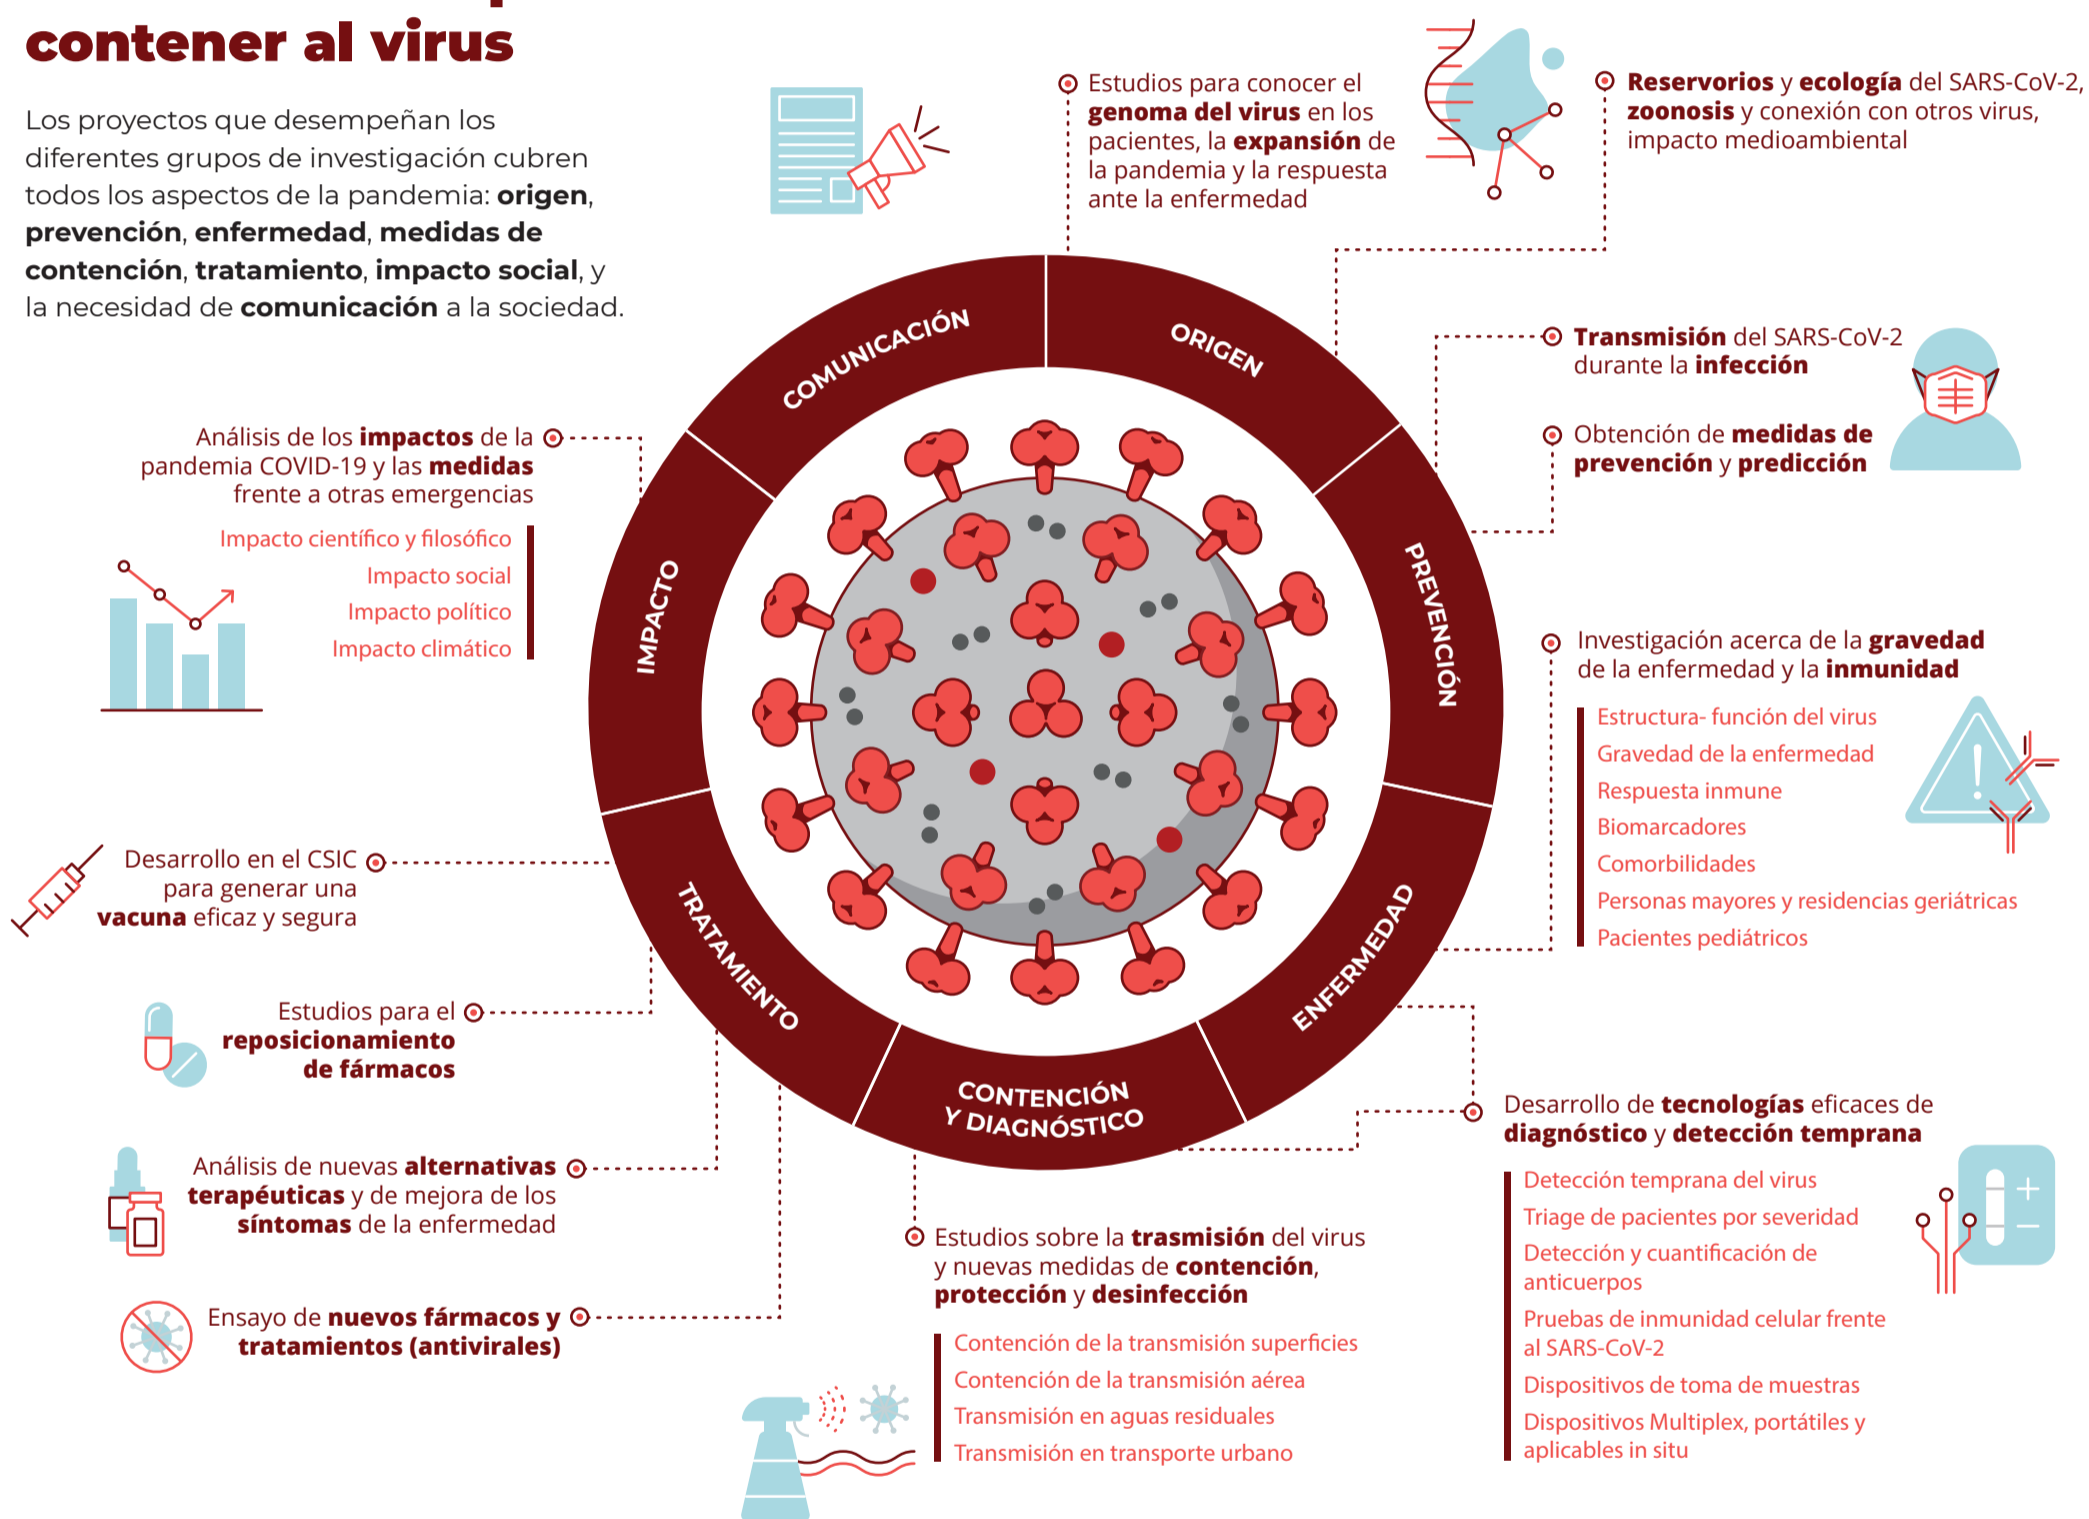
contener al virus

Los proyectos que desempeñan los diferentes grupos de investigación cubren todos los aspectos de la pandemia: **origen**, **prevención**, **enfermedad**, **medidas de contención**, **tratamiento**, **impacto social**, y la necesidad de **comunicación** a la sociedad.

Estudios para conocer el **genoma del virus** en los pacientes, la **expansión** de la pandemia y la respuesta ante la enfermedad

**Reservorios** y **ecología** del SARS-CoV-2, **zoonosis** y conexión con otros virus, impacto medioambiental

COMUNICACIÓN

ORIGEN

PREVENCIÓN

ENFERMEDAD

CONTENCIÓN Y DIAGNÓSTICO

TRATAMIENTO

IMPACTO

**Transmisión** del SARS-CoV-2 durante la **infección**

Obtención de **medidas de prevención** y **predicción**

Análisis de los **impactos** de la pandemia COVID-19 y las **medidas** frente a otras emergencias

Impacto científico y filosófico
Impacto social
Impacto político
Impacto climático

Investigación acerca de la **gravedad** de la enfermedad y la **inmunidad**

Estructura- función del virus
Gravedad de la enfermedad
Respuesta inmune
Biomarcadores
Comorbilidades
Personas mayores y residencias geriátricas
Pacientes pediátricos

Desarrollo en el CSIC para generar una **vacuna** eficaz y segura

Estudios para el **reposicionamiento de fármacos**

Análisis de nuevas **alternativas terapéuticas** y de mejora de los **síntomas** de la enfermedad

Ensayo de **nuevos fármacos y tratamientos (antivirales)**

Desarrollo de **tecnologías** eficaces de **diagnóstico** y **detección temprana**

Detección temprana del virus
Triage de pacientes por severidad
Detección y cuantificación de anticuerpos
Pruebas de inmunidad celular frente al SARS-CoV-2
Dispositivos de toma de muestras
Dispositivos Multiplex, portátiles y aplicables in situ

Estudios sobre la **trasmisión** del virus y nuevas medidas de **contención**, **protección** y **desinfección**

Contención de la transmisión superficies
Contención de la transmisión aérea
Transmisión en aguas residuales
Transmisión en transporte urbano